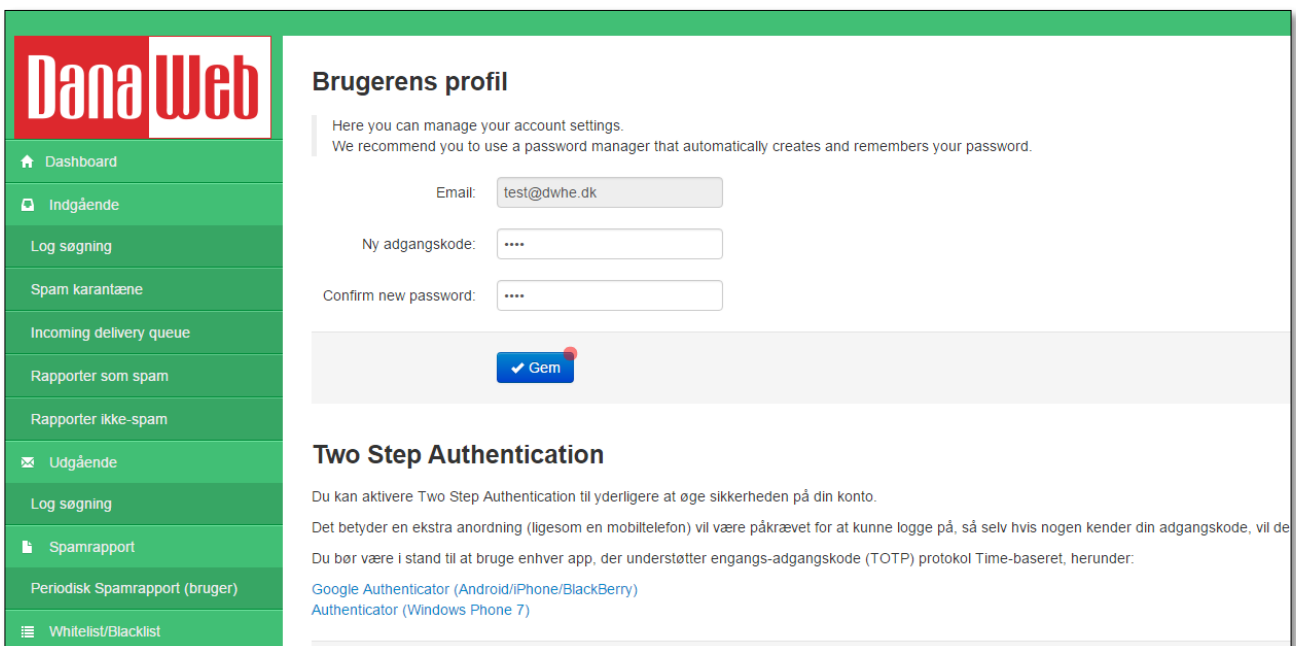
DanaWeb

Dashboard
Indgående
Log søgning
Spam karantæne
Incoming delivery queue
Rapporter som spam
Rapporter ikke-spam
Udgående
Log søgning
Spamrapport
Periodisk Spamrapport (bruger)
Whitelist/Blacklist

Brugerens profil

Here you can manage your account settings.
We recommend you to use a password manager that automatically creates and remembers your password.

Email: test@dwhe.dk

Ny adgangskode: ••••

Confirm new password: ••••

Gem

Two Step Authentication

Du kan aktivere Two Step Authentication til yderligere at øge sikkerheden på din konto.

Det betyder en ekstra anordning (ligesom en mobiltelefon) vil være påkrævet for at kunne logge på, så selv hvis nogen kender din adgangskode, vil de

Du bør være i stand til at bruge enhver app, der understøtter engangs-adgangskode (TOTP) protokol Time-baseret, herunder:

Google Authenticator (Android/iPhone/BlackBerry)
Authenticator (Windows Phone 7)